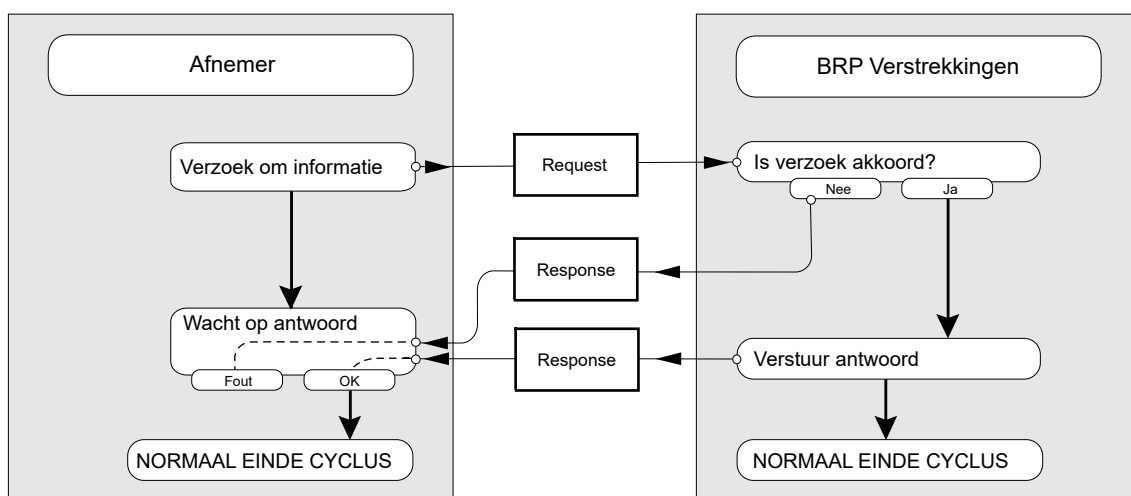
Afnemer

Verzoek om informatie

Wacht op antwoord

Fout

OK

NORMAAL EINDE CYCLUS

Request

Response

Response

BRP Verstrekkingen

Is verzoek akkoord?

Nee

Ja

Verstuur antwoord

NORMAAL EINDE CYCLUS